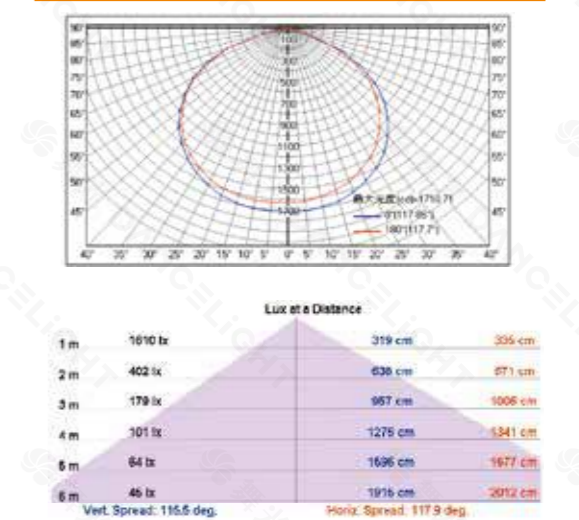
90° 85° 80° 75° 70° 65° 60° 55° 50° 45°

90° 85° 80° 75° 70° 65° 60° 55° 50° 45°

100 300 500 700 900 1100 1300 1500 1700

最大光强(cd):1710.71
0°(117.95°)
180°(117.7°)

40° 35° 30° 25° 20° 15° 10° 5° 0° 5° 10° 15° 20° 25° 30° 35° 40°

Lux at a Distance

| | | | |
|---|---|---|---|
| 1 m | 1610 lx | 319 cm | 335 cm |
| 2 m | 402 lx | 638 cm | 671 cm |
| 3 m | 179 lx | 957 cm | 1006 cm |
| 4 m | 101 lx | 1276 cm | 1341 cm |
| 5 m | 64 lx | 1596 cm | 1677 cm |
| 6 m | 45 lx | 1915 cm | 2012 cm |

Vert. Spread: 116.5 deg.
Horiz. Spread: 117.9 deg.